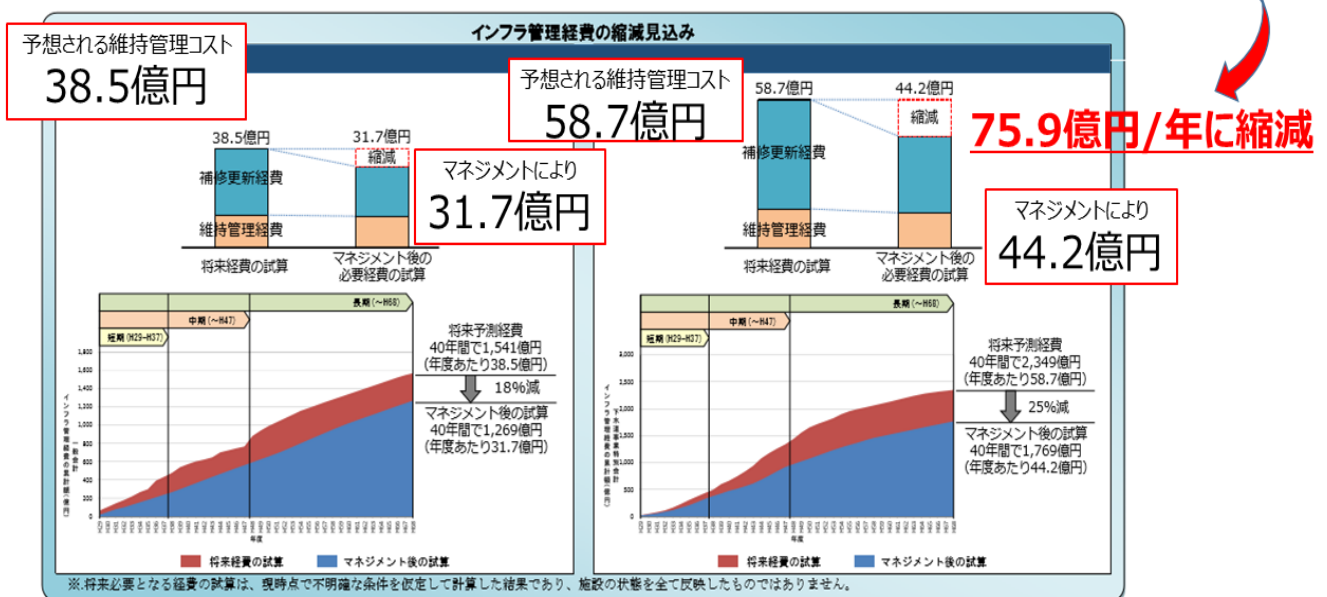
インフラ管理経費の縮減見込み

予想される維持管理コスト
38.5億円

38.5億円
31.7億円
縮減
補修更新経費
維持管理経費
将来経費の試算
マネジメント後の必要経費の試算

マネジメントにより
31.7億円

長期（～H68）
中期（～H47）
短期（H29～H37）

将来予測経費
40年間で1,541億円
(年度あたり38.5億円)
18%減
マネジメント後の試算
40年間で1,269億円
(年度あたり31.7億円)

インフラ管理経費の累計額（億円）
年度
将来経費の試算
マネジメント後の試算

予想される維持管理コスト
58.7億円

58.7億円
44.2億円
縮減
補修更新経費
維持管理経費
将来経費の試算
マネジメント後の必要経費の試算

マネジメントにより
44.2億円

75.9億円/年に縮減

長期（～H68）
中期（～H47）
短期（H29～H37）

将来予測経費
40年間で2,349億円
(年度あたり58.7億円)
25%減
マネジメント後の試算
40年間で1,769億円
(年度あたり44.2億円)

将来経費の試算
マネジメント後の試算

※.将来必要となる経費の試算は、現時点で不明確な条件を仮定して計算した結果であり、施設の状態を全て反映したものではありません。